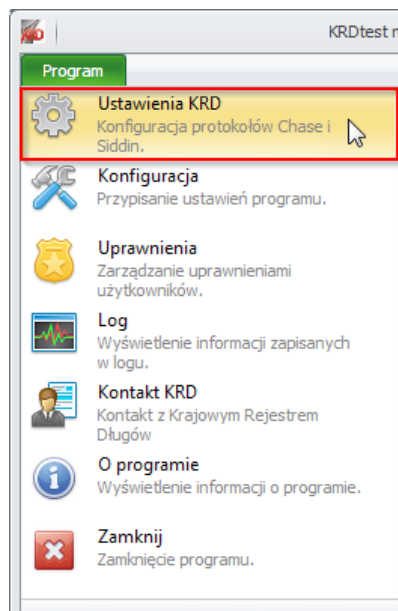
KRDtest

Program

Ustawienia KRD
Konfiguracja protokołów Chase i Siddin.

Konfiguracja
Przypisanie ustawień programu.

Uprawnienia
Zarządzanie uprawnieniami użytkowników.

Log
Wyświetlenie informacji zapisanych w logu.

Kontakt KRD
Kontakt z Krajowym Rejestrem Długów

O programie
Wyświetlenie informacji o programie.

Zamknij
Zamknięcie programu.